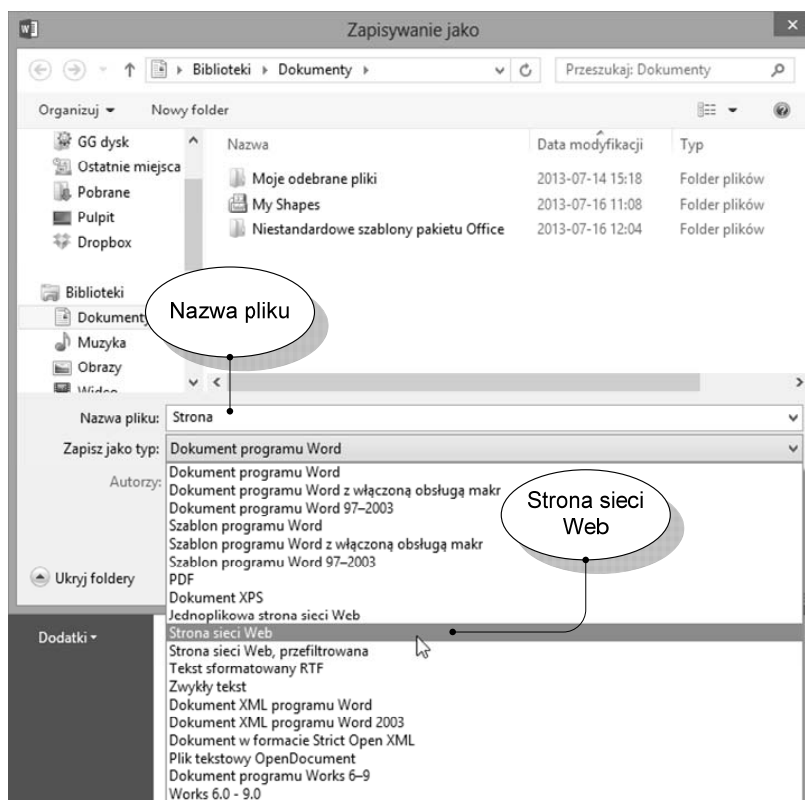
Zapisywanie jako

Biblioteki ▸ Dokumenty ▸

Przeszukaj: Dokumenty

Organizuj ▾ Nowy folder

GG dysk
Ostatnie miejsca
Pobrane
Pulpit
Dropbox

Biblioteki
Dokumenty
Muzyka
Obrazy
Wideo

| Nazwa | Data modyfikacji | Typ |
|---|---|---|
| Moje odebrane pliki | 2013-07-14 15:18 | Folder plików |
| My Shapes | 2013-07-16 11:08 | Folder plików |
| Niestandardowe szablony pakietu Office | 2013-07-16 12:04 | Folder plików |

Nazwa pliku

Nazwa pliku: Strona

Zapisz jako typ: Dokument programu Word

Autorzy:

Ukryj foldery

Dodatki ▾

Dokument programu Word
Dokument programu Word z włączoną obsługą makr
Dokument programu Word 97–2003
Szablon programu Word
Szablon programu Word z włączoną obsługą makr
Szablon programu Word 97–2003
PDF
Dokument XPS
Jednoplikowa strona sieci Web
Strona sieci Web
Strona sieci Web, przefiltrowana
Tekst sformatowany RTF
Zwykły tekst
Dokument XML programu Word
Dokument XML programu Word 2003
Dokument w formacie Strict Open XML
Plik tekstowy OpenDocument
Dokument programu Works 6–9
Works 6.0 - 9.0

Strona sieci Web